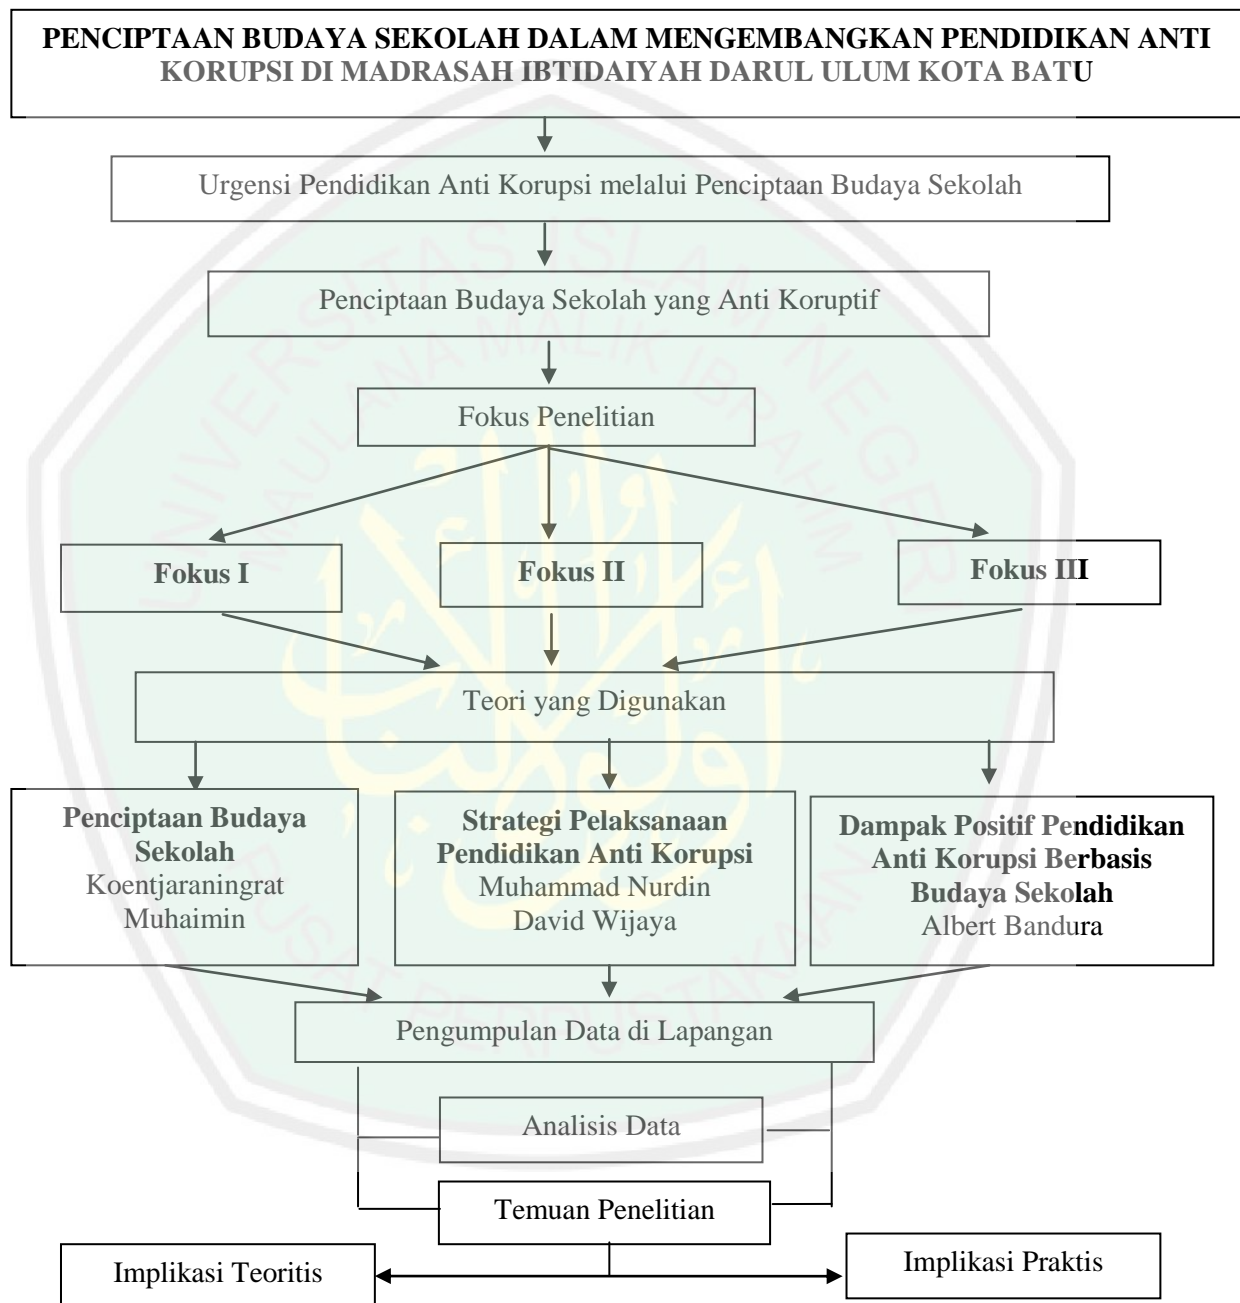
PENCIPTAAN BUDAYA SEKOLAH DALAM MENGEMBANGKAN PENDIDIKAN ANTI KORUPSI DI MADRASAH IBTIDAIYAH DARUL ULUM KOTA BATU

Urgensi Pendidikan Anti Korupsi melalui Penciptaan Budaya Sekolah

Penciptaan Budaya Sekolah yang Anti Koruptif

Fokus Penelitian

Fokus I

Fokus II

Fokus III

Teori yang Digunakan

Penciptaan Budaya Sekolah
Koentjaraningrat
Muhaimin

Strategi Pelaksanaan Pendidikan Anti Korupsi
Muhammad Nurdin
David Wijaya

Dampak Positif Pendidikan Anti Korupsi Berbasis Budaya Sekolah
Albert Bandura

Pengumpulan Data di Lapangan

Analisis Data

Temuan Penelitian

Implikasi Teoritis

Implikasi Praktis